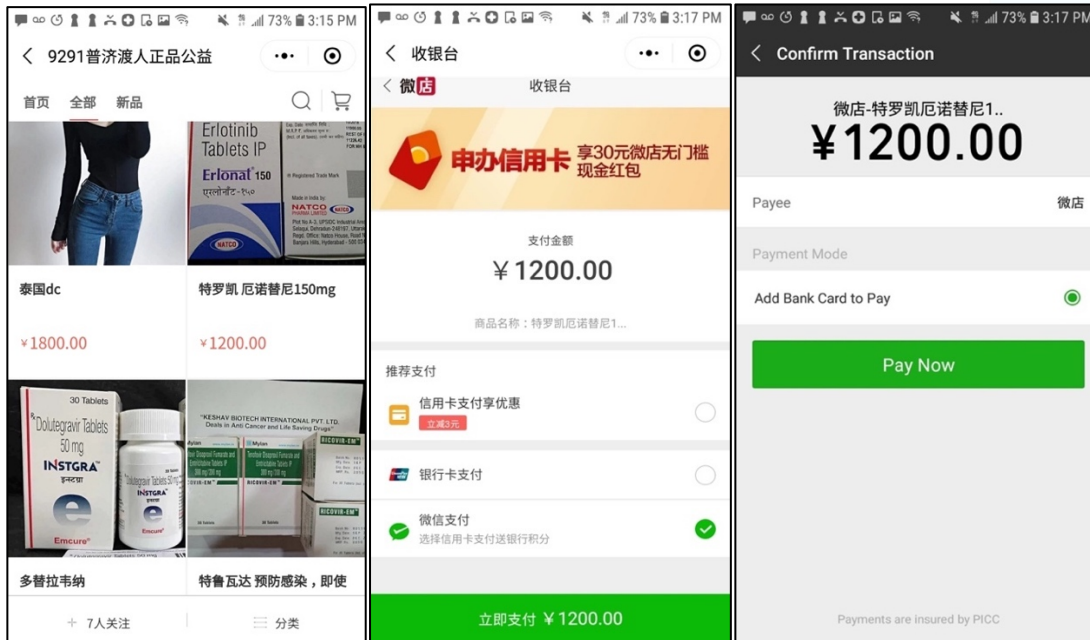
73% 3:15 PM

9291普济渡人正品公益

首页 全部 新品

Erlotinib Tablets IP
Erlonal 150
NATCO

泰国dc
¥1800.00

特罗凯 厄诺替尼150mg
¥1200.00

30 Tablets
Dolutegravir Tablets 50 mg
INSTGRA
Emcure

KESHAV BIOTECH INTERNATIONAL PVT. LTD.
Deals in Anti Cancer and Life Saving Drugs
RICOVIR-EM

多替拉韦纳

特鲁瓦达 预防感染，即使

7人关注 分类

73% 3:17 PM

收银台

微店 收银台

申办信用卡 享30元微店无门槛现金红包

支付金额
¥1200.00

商品名称：特罗凯厄诺替尼1...

推荐支付

信用卡支付享优惠
立减3元

银行卡支付

微信支付
选择信用卡支付送银行积分

立即支付 ¥1200.00

73% 3:17 PM

Confirm Transaction

微店-特罗凯厄诺替尼1..
¥1200.00

Payee 微店

Payment Mode

Add Bank Card to Pay

Pay Now

Payments are insured by PICC